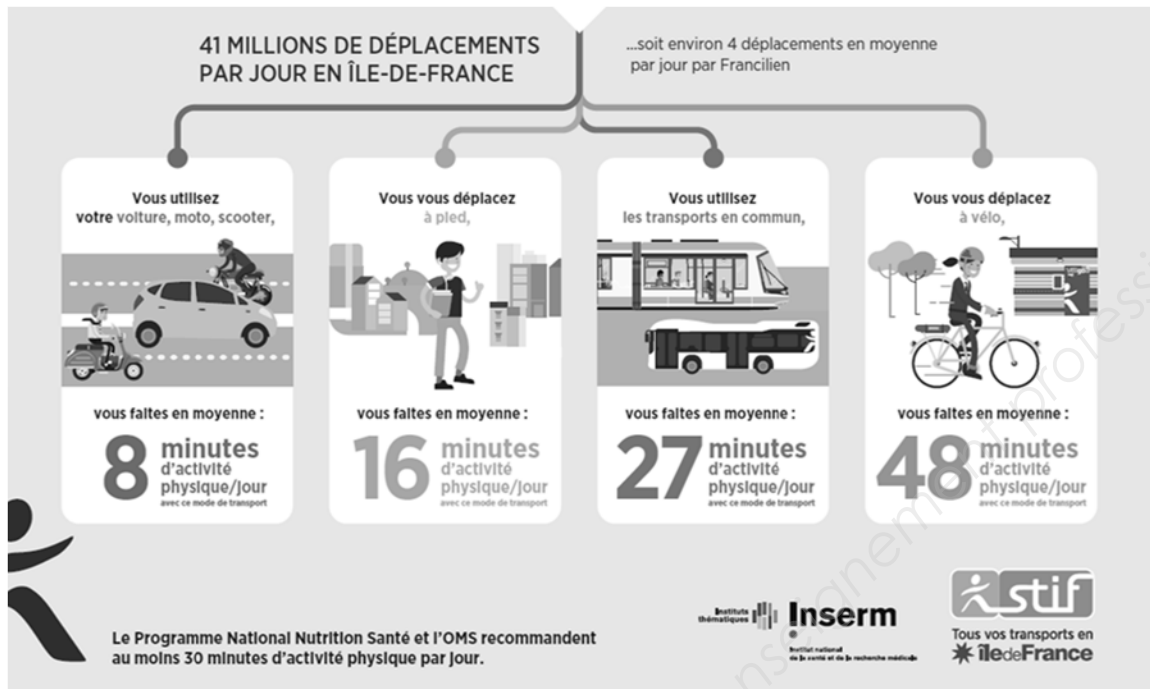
41 MILLIONS DE DÉPLACEMENTS PAR JOUR EN ÎLE-DE-FRANCE

...soit environ 4 déplacements en moyenne par jour par Francilien

Vous utilisez votre voiture, moto, scooter,

vous faites en moyenne :

8 minutes d'activité physique/jour avec ce mode de transport

Vous vous déplacez à pied,

vous faites en moyenne :

16 minutes d'activité physique/jour avec ce mode de transport

Vous utilisez les transports en commun,

vous faites en moyenne :

27 minutes d'activité physique/jour avec ce mode de transport

Vous vous déplacez à vélo,

vous faites en moyenne :

48 minutes d'activité physique/jour avec ce mode de transport

Le Programme National Nutrition Santé et l'OMS recommandent au moins 30 minutes d'activité physique par jour.

Instituts thématiques Inserm Institut national de la santé et de la recherche médicale

stif Tous vos transports en îledeFrance

enseignement professionnel